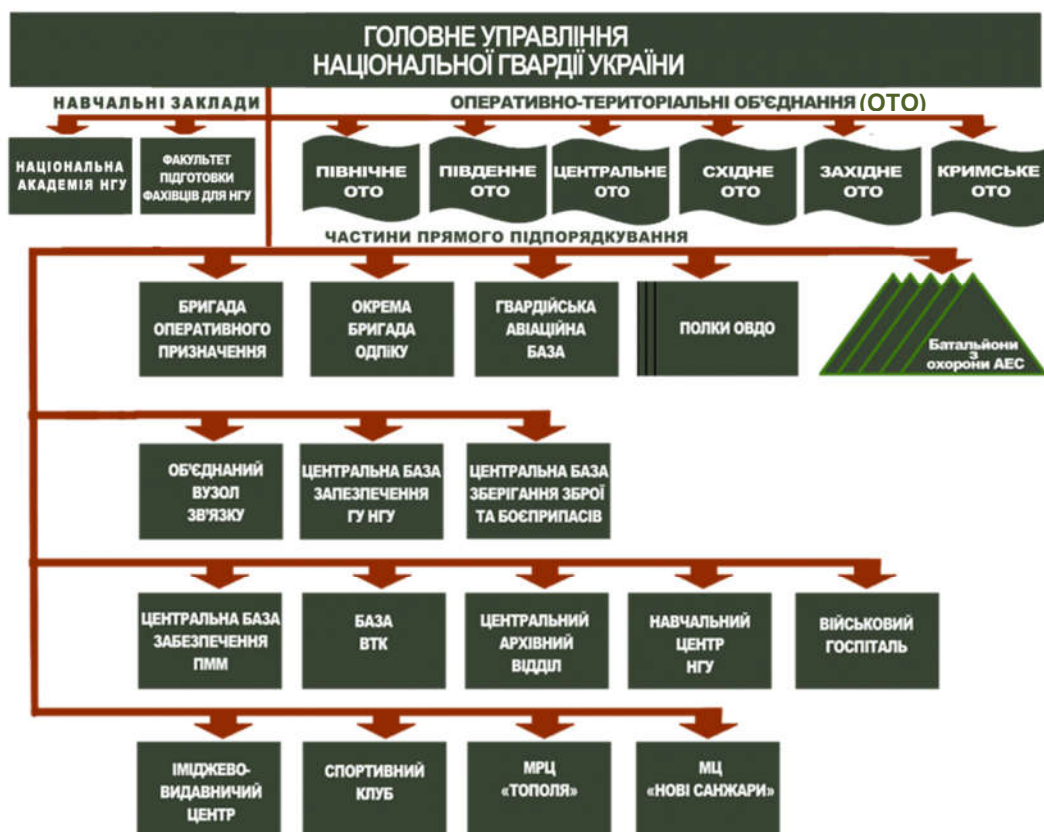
ГОЛОВНЕ УПРАВЛІННЯ
НАЦІОНАЛЬНОЇ ГВАРДІЇ УКРАЇНИ

НАВЧАЛЬНІ ЗАКЛАДИ

ОПЕРАТИВНО-ТЕРИТОРІАЛЬНІ ОБ'ЄДНАННЯ (ОТО)

НАЦІОНАЛЬНА АКАДЕМІЯ НГУ

ФАКУЛЬТЕТ ПІДГОТОВКИ ФАХІВЦІВ ДЛЯ НГУ

ПІВНІЧНЕ ОТО

ПІВДЕННЕ ОТО

ЦЕНТРАЛЬНЕ ОТО

СХІДНЕ ОТО

ЗАХІДНЕ ОТО

КРИМСЬКЕ ОТО

ЧАСТИНИ ПРЯМОГО ПІДПОРЯДКУВАННЯ

БРИГАДА ОПЕРАТИВНОГО ПРИЗНАЧЕННЯ

ОКРЕМА БРИГАДА ОДПІКУ

ГВАРДІЙСЬКА АВІАЦІЙНА БАЗА

ПОЛКИ ОВДО

Батальйони з охорони АЕС

ОБ'ЄДНАНИЙ ВУЗОЛ ЗВ'ЯЗКУ

ЦЕНТРАЛЬНА БАЗА ЗАПЕЗПЕЧЕННЯ ГУ НГУ

ЦЕНТРАЛЬНА БАЗА ЗБЕРІГАННЯ ЗБРОЇ ТА БОЄПРИПАСІВ

ЦЕНТРАЛЬНА БАЗА ЗАБЕЗПЕЧЕННЯ ПММ

БАЗА ВТК

ЦЕНТРАЛЬНИЙ АРХІВНИЙ ВІДДІЛ

НАВЧАЛЬНИЙ ЦЕНТР НГУ

ВІЙСЬКОВИЙ ГОСПІТАЛЬ

ІМІДЖЕВО-ВИДАВНИЧИЙ ЦЕНТР

СПОРТИВНИЙ КЛУБ

МРЦ «ТОПОЛЯ»

МЦ «НОВІ САНЖАРИ»